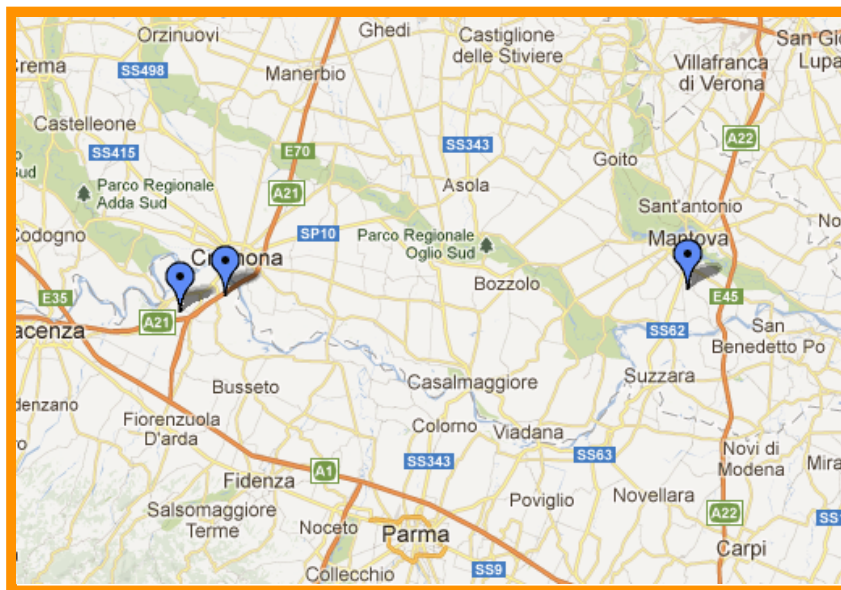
Orzinuovi
Ghedi
Castiglione delle Stiviere
Villafranca di Verona
San Gio
Lupa
Crema
SS498
Manerbio
Castelleone
SS415
E70
SS343
Goito
A22
Sud
Parco Regionale Adda Sud
A21
Asola
Sant'antonio
No
Codogno
SP10
Parco Regionale Oglio Sud
Cremona
Mantova
E35
Bozzolo
acenza
A21
E45
SS62
San Benedetto Po
Busseto
Casalmaggiore
Suzzara
denzano
Fiorenzuola D'arda
Colorno
Viadana
Novi di Modena
Mira
SS343
SS63
A1
Fidenza
Poviglio
Novellara
Salsomaggiore Terme
Noceto
A22
SS
Parma
Carpi
Collecchio
SS9